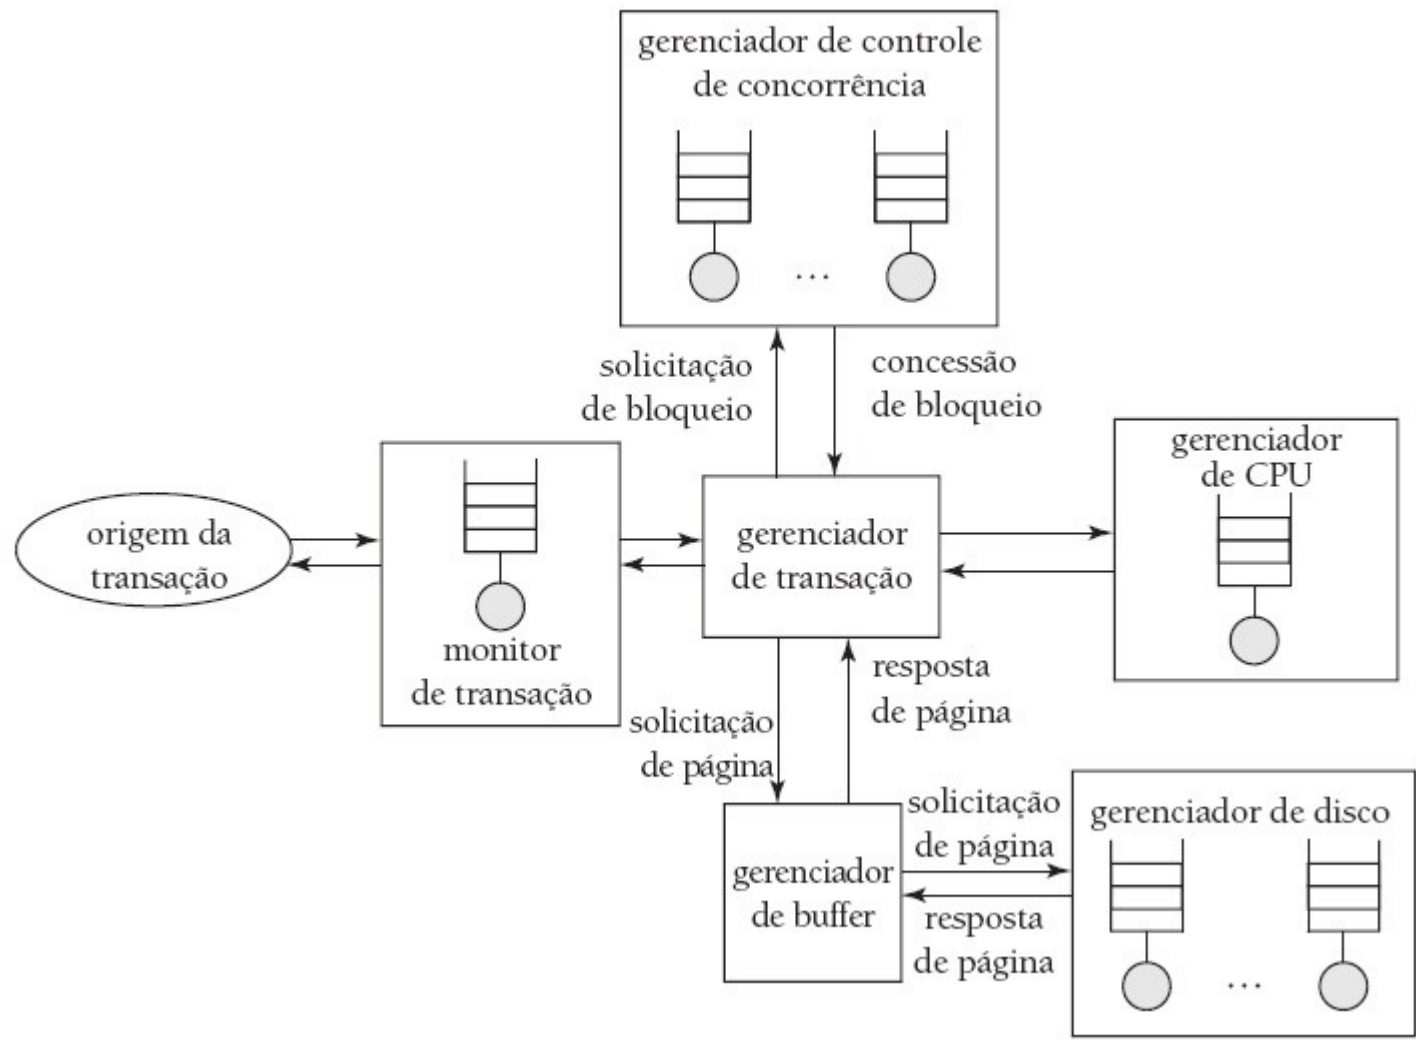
gerenciador de controle de concorrência

...

solicitação de bloqueio

concessão de bloqueio

gerenciador de CPU

origem da transação

monitor de transação

gerenciador de transação

resposta de página

solicitação de página

solicitação de página

gerenciador de disco

gerenciador de buffer

resposta de página

...